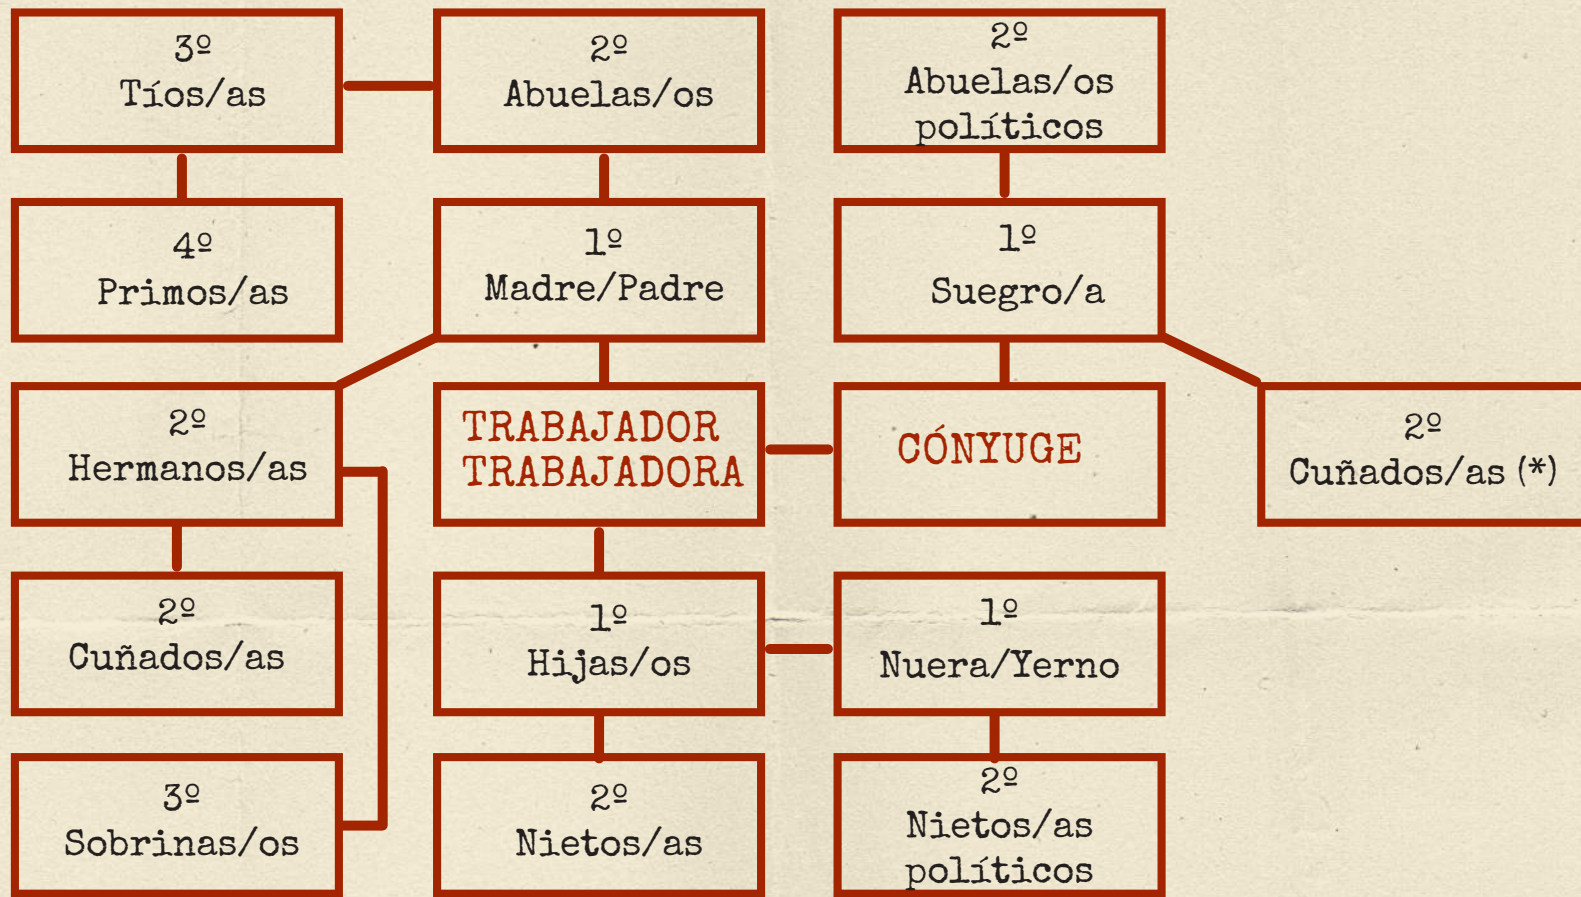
3º
Tíos/as

2º
Abuelas/os

2º
Abuelas/os
políticos

4º
Primos/as

1º
Madre/Padre

1º
Suegro/a

2º
Hermanos/as

TRABAJADOR
TRABAJADORA

CÓNYUGE

2º
Cuñados/as (*)

2º
Cuñados/as

1º
Hijas/os

1º
Nuera/Yerno

3º
Sobrinas/os

2º
Nietos/as

2º
Nietos/as
políticos